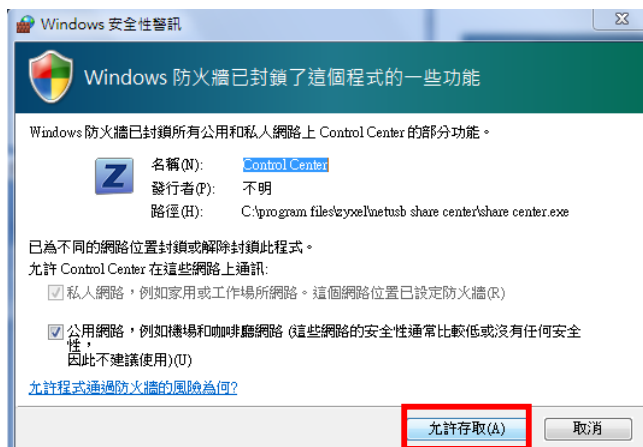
Windows 安全性警訊

Windows 防火牆已封鎖了這個程式的一些功能

Windows 防火牆已封鎖所有公用和私人網路上 Control Center 的部分功能。

名稱(N): Control Center
發行者(P): 不明
路徑(H): C:\program files\zyxel\netusb share center\share center.exe

已為不同的網路位置封鎖或解除封鎖此程式。
允許 Control Center 在這些網路上通訊:

私人網路，例如家用或工作場所網路。這個網路位置已設定防火牆(R)

公用網路，例如機場和咖啡廳網路 (這些網路的安全性通常比較低或沒有任何安全性，因此不建議使用)(U)

允許程式通過防火牆的風險為何?

允許存取(A) 取消